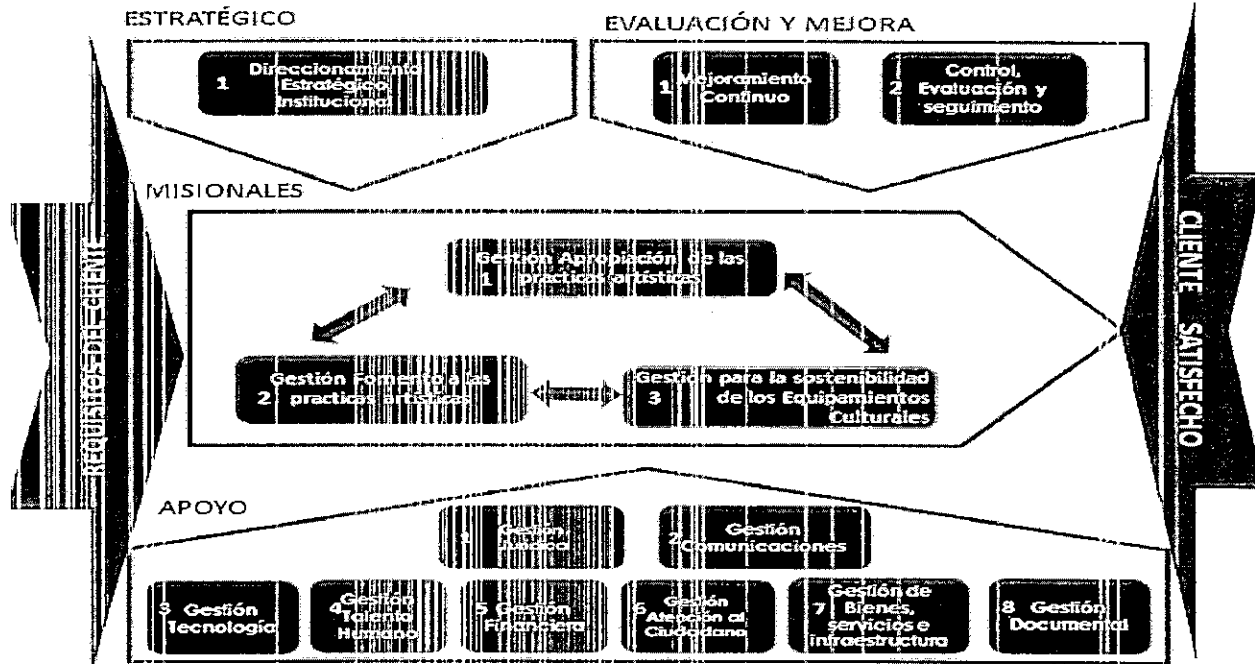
ESTRATÉGICO

1 Direccionamiento Estratégico Institucional

EVALUACIÓN Y MEJORA

1 Mejoramiento Continuo

2 Control, Evaluación y seguimiento

REQUISITOS DEL CLIENTE

MISIONALES

1 Gestión Apropiación de las practicas artísticas

2 Gestión Fomento a las practicas artísticas

3 Gestión para la sostenibilidad de los Equipamientos Culturales

CLIENTE SATISFECHO

APOYO

1 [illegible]

2 Gestión Comunicaciones

3 Gestión Tecnología

4 Gestión Talento Humano

5 Gestión Financiera

6 Gestión Atención al Ciudadano

7 Gestión de Bienes, servicios e infraestructura

8 Gestión Documental